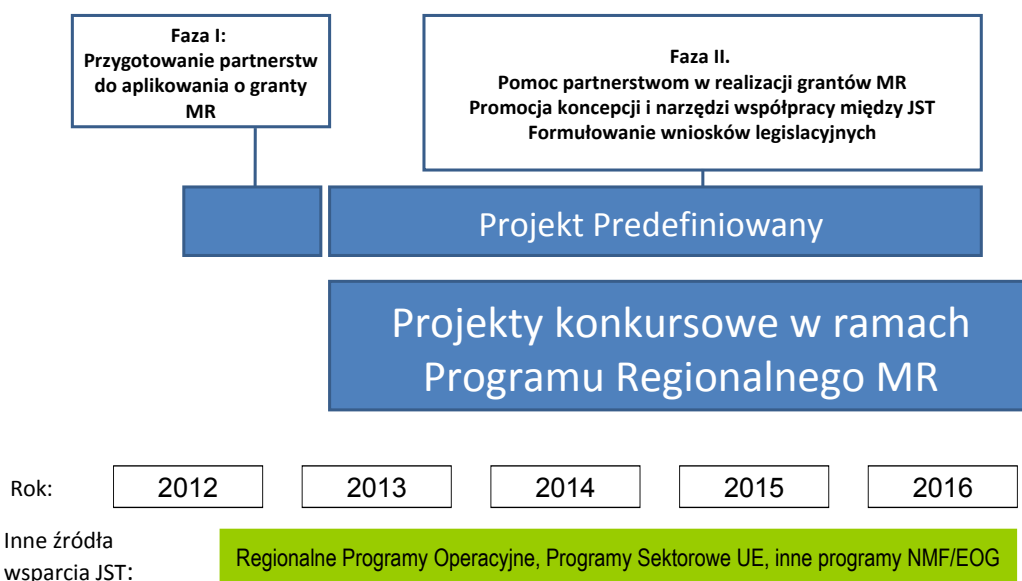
Faza I:
Przygotowanie partnerstw do aplikowania o granty MR

Faza II.
Pomoc partnerstwom w realizacji grantów MR
Promocja koncepcji i narzędzi współpracy między JST
Formułowanie wniosków legislacyjnych

Projekt Predefiniowany

Projekty konkursowe w ramach Programu Regionalnego MR

Rok:

| 2012 | 2013 | 2014 | 2015 | 2016 |
|---|---|---|---|---|

Inne źródła wsparcia JST:

Regionalne Programy Operacyjne, Programy Sektorowe UE, inne programy NMF/EOG